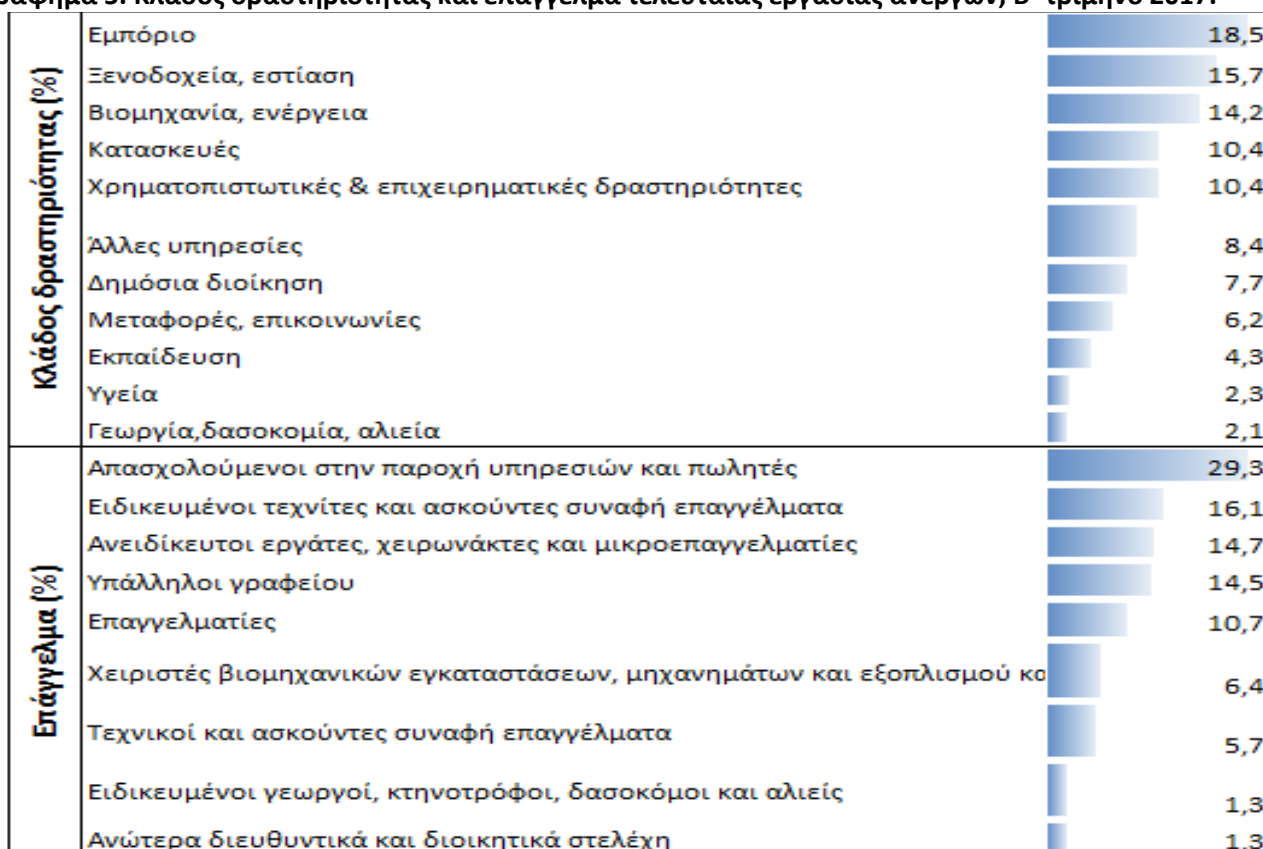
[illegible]αφημα 3: Κλάδος δραστηριότητας και επάγγελμα τελευταίας εργασίας ανέργων, Β' τρίμηνο 2017.

Κλάδος δραστηριότητας (%)

| | |
|---|---|
| Εμπόριο | 18,5 |
| Ξενοδοχεία, εστίαση | 15,7 |
| Βιομηχανία, ενέργεια | 14,2 |
| Κατασκευές | 10,4 |
| Χρηματοπιστωτικές & επιχειρηματικές δραστηριότητες | 10,4 |
| Άλλες υπηρεσίες | 8,4 |
| Δημόσια διοίκηση | 7,7 |
| Μεταφορές, επικοινωνίες | 6,2 |
| Εκπαίδευση | 4,3 |
| Υγεία | 2,3 |
| Γεωργία,δασοκομία, αλιεία | 2,1 |

Επάγγελμα (%)

| | |
|---|---|
| Απασχολούμενοι στην παροχή υπηρεσιών και πωλητές | 29,3 |
| Ειδικευμένοι τεχνίτες και ασκούντες συναφή επαγγέλματα | 16,1 |
| Ανειδίκευτοι εργάτες, χειρωνάκτες και μικροεπαγγελματίες | 14,7 |
| Υπάλληλοι γραφείου | 14,5 |
| Επαγγελματίες | 10,7 |
| Χειριστές βιομηχανικών εγκαταστάσεων, μηχανημάτων και εξοπλισμού κα | 6,4 |
| Τεχνικοί και ασκούντες συναφή επαγγέλματα | 5,7 |
| Ειδικευμένοι γεωργοί, κτηνοτρόφοι, δασοκόμοι και αλιείς | 1,3 |
| Ανώτερα διευθυντικά και διοικητικά στελέχη | 1,3 |